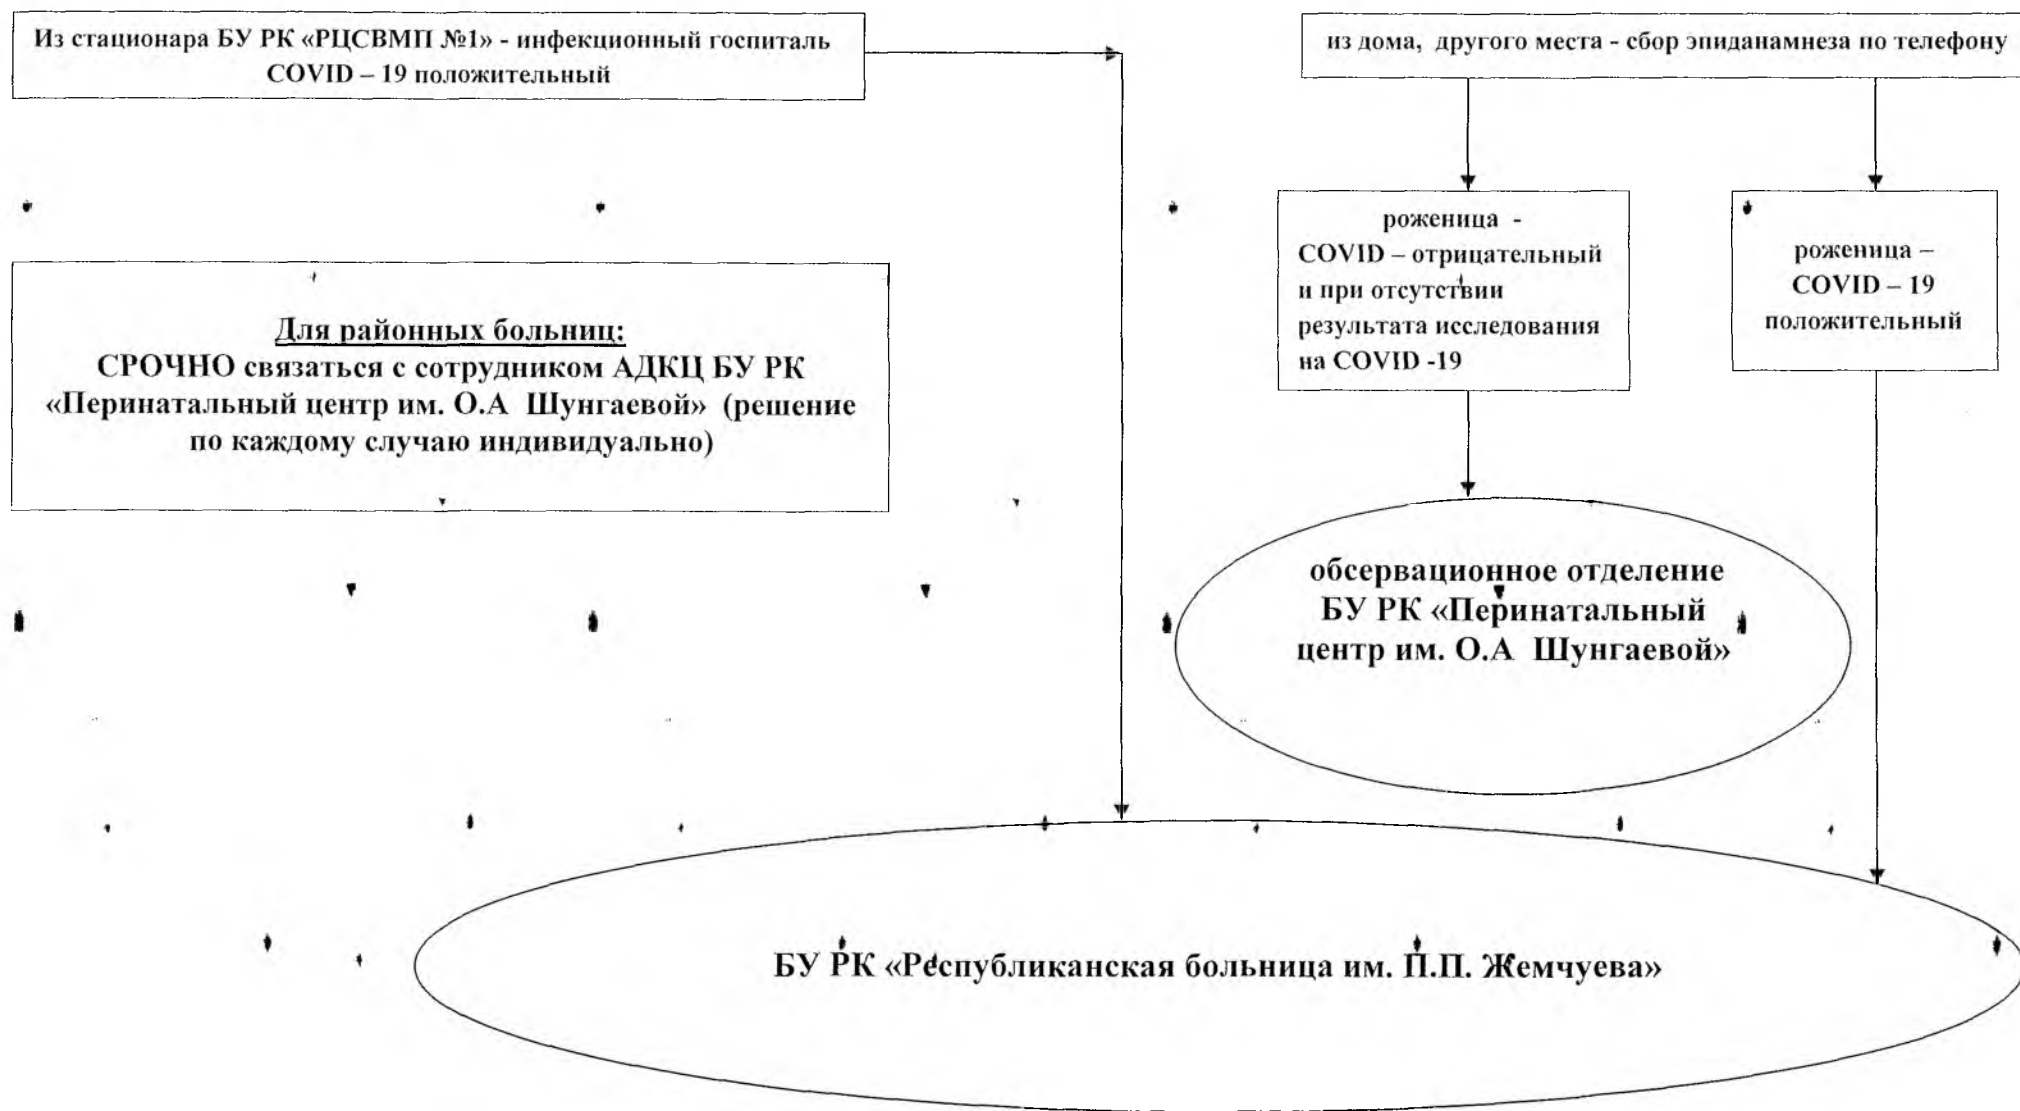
Из стационара БУ РК «РЦСВМП №1» - инфекционный госпиталь COVID – 19 положительный

из дома, другого места - сбор эпиданамнеза по телефону

роженица - COVID – отрицательный и при отсутствии результата исследования на COVID -19

роженица – COVID – 19 положительный

Для районных больниц:
СРОЧНО связаться с сотрудником АДКЦ БУ РК «Перинатальный центр им. О.А Шунгаевой» (решение по каждому случаю индивидуально)

обсервационное отделение БУ РК «Перинатальный центр им. О.А Шунгаевой»

БУ РК «Республиканская больница им. П.П. Жемчуева»